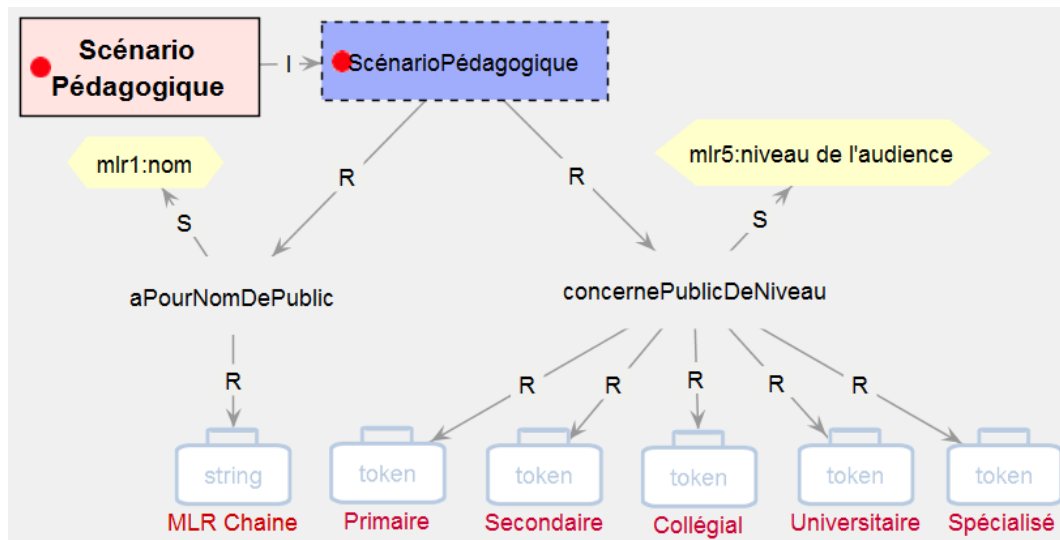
Scénario Pédagogique

I

ScénarioPédagogique

mlr1:nom

R

R

mlr5:niveau de l'audience

S

S

aPourNomDePublic

concernePublicDeNiveau

R

R

R

R

R

R

string

token

token

token

token

token

MLR Chaine

Primaire

Secondaire

Collégial

Universitaire

Spécialisé